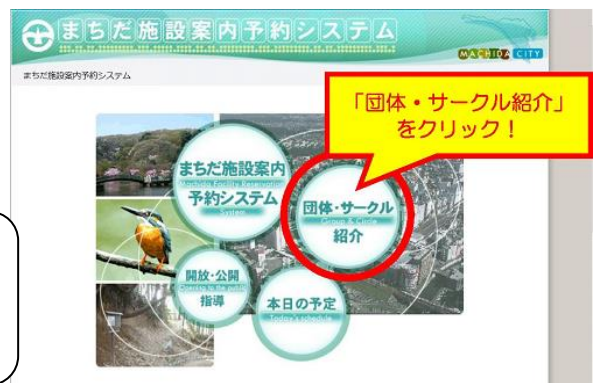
まちだ施設案内予約システム

MACHIDA CITY

まちだ施設案内予約システム

「団体・サークル紹介」をクリック！

まちだ施設案内
Machida Facility Reservation
予約システム
System

団体・サークル
Groups & Circle
紹介

開放・公開
Opening to the public
指導

本日の予定
Today's schedule